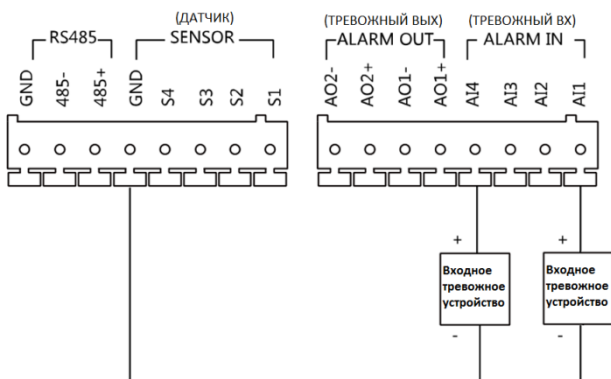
(ДАТЧИК)
RS485
SENSOR
GND
485-
485+
GND
S4
S3
S2
S1

(ТРЕВОЖНЫЙ ВЫХ)
ALARM OUT
AO2-
AO2+
AO1-
AO1+

(ТРЕВОЖНЫЙ ВХ)
ALARM IN
AI4
AI3
AI2
AI1

+
Входное тревожное устройство
-

+
Входное тревожное устройство
-